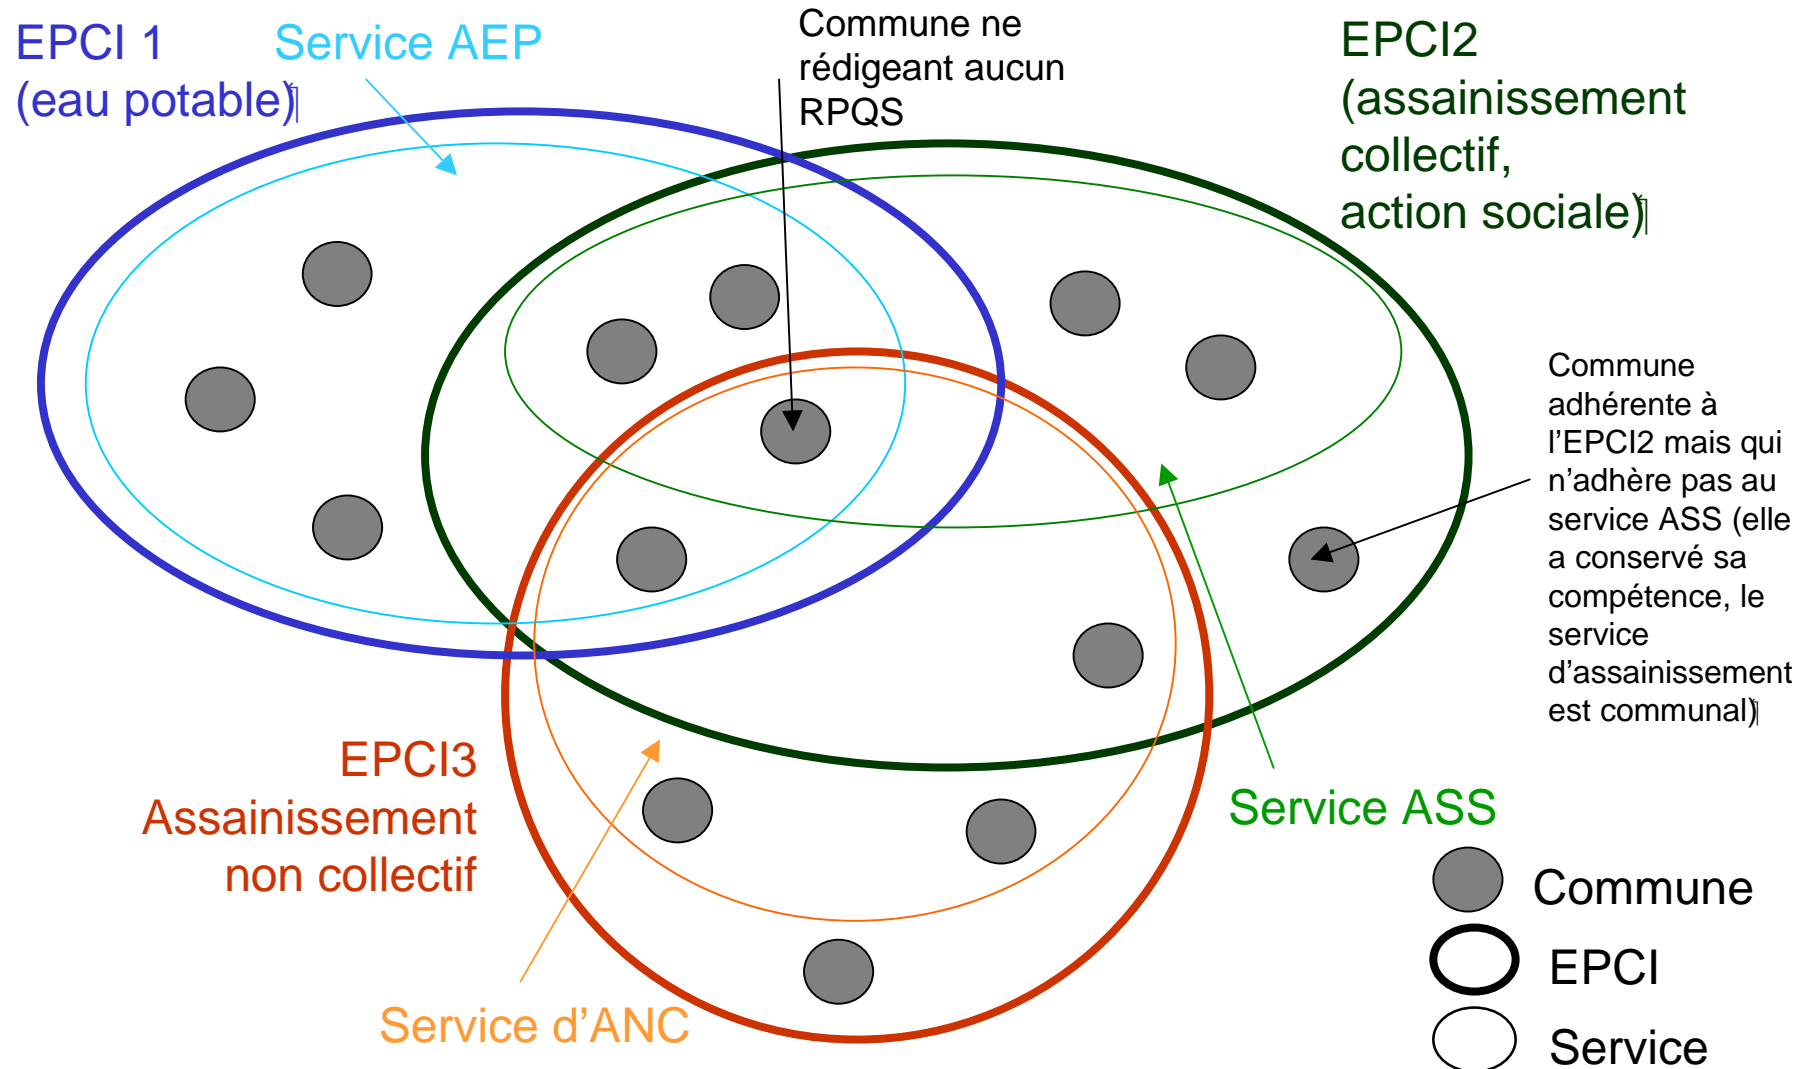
EPCI 1
(eau potable)

Service AEP

Commune ne rédigeant aucun RPQS

EPCI2
(assainissement collectif, action sociale)

Commune adhérente à l'EPCI2 mais qui n'adhère pas au service ASS (elle a conservé sa compétence, le service d'assainissement est communal)

EPCI3
Assainissement non collectif

Service ASS

Service d'ANC

Commune

EPCI

Service